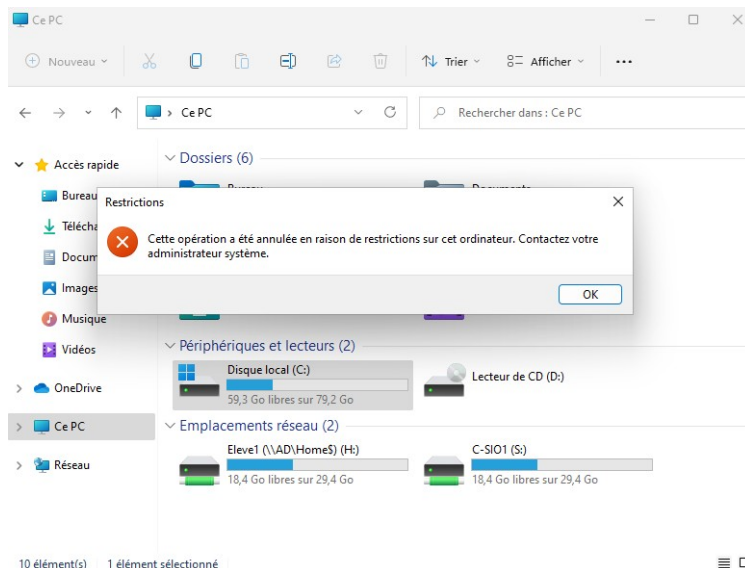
Ce PC

Nouveau

Trier

Afficher

...

Ce PC

Rechercher dans : Ce PC

Accès rapide

Bureau

Téléch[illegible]

Docum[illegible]

Images

Musique

Vidéos

OneDrive

Ce PC

Réseau

Dossiers (6)

Bureau

Documents

Restrictions

Cette opération a été annulée en raison de restrictions sur cet ordinateur. Contactez votre administrateur système.

OK

Périphériques et lecteurs (2)

Disque local (C:)

59,3 Go libres sur 79,2 Go

Lecteur de CD (D:)

Emplacements réseau (2)

Eleve1 (\\AD\Home$) (H:)

18,4 Go libres sur 29,4 Go

C-SIO1 (S:)

18,4 Go libres sur 29,4 Go

10 élément(s)

1 élément sélectionné